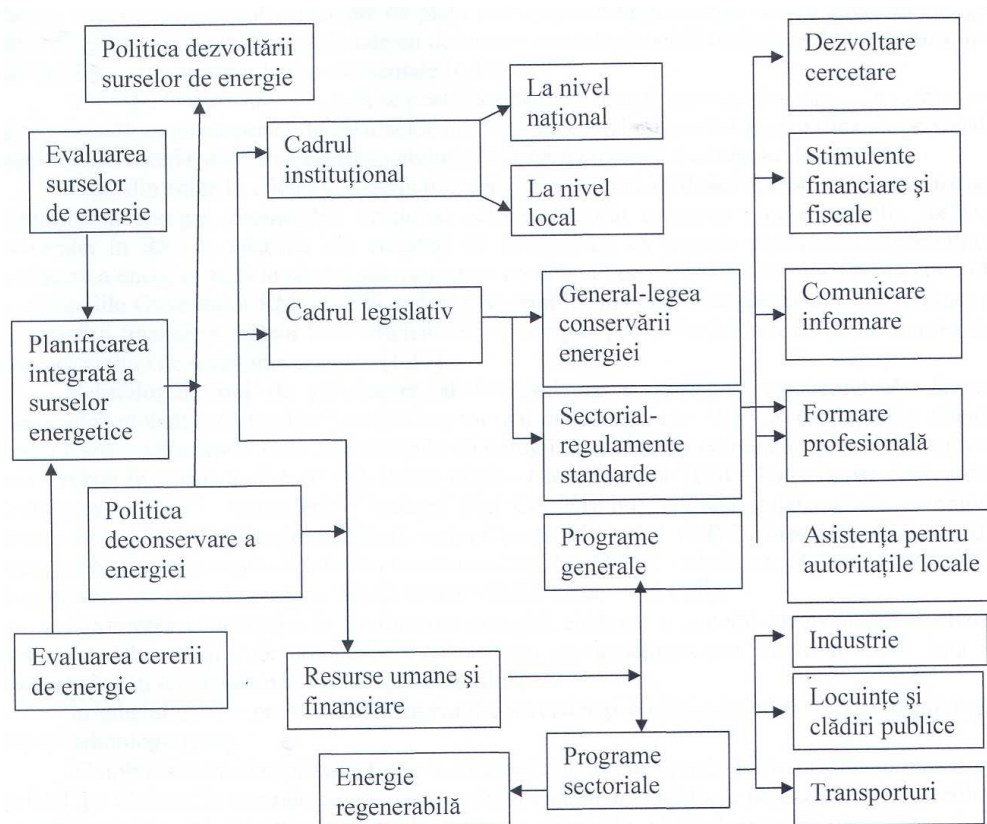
Politica dezvoltării surselor de energie

Evaluarea surselor de energie

Planificarea integrată a surselor energetice

Politica deconservare a energiei

Evaluarea cererii de energie

Cadrul instituţional

La nivel naţional

La nivel local

Cadrul legislativ

General-legea conservării energiei

Sectorial-regulamente standarde

Programe generale

Resurse umane şi financiare

Programe sectoriale

Energie regenerabilă

Dezvoltare cercetare

Stimulente financiare şi fiscale

Comunicare informare

Formare profesională

Asistenţa pentru autorităţile locale

Industrie

Locuinţe şi clădiri publice

Transporturi